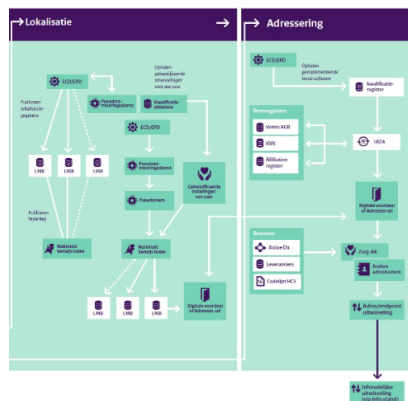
Lokalisatie

Adressering

ECD/EPD

Ophalen gecomprimeerde naw/software

Inschrijvings-register

Ophalen zelfvoorzienende ontvangkanalen voor een zorg

Publiceren inhoudsindex

Pseudonimiseringdienst

Inschrijvings-databases

Bronregisters

Vektis AGB

KVK

Afiliation register

IRA

ECD/EPD

Pseudonimiseringdienst

Zorgaanbieder

Transformator

Geautoriseerde instellingen

Digitale voordeur of Adresservet

Bronnen

ActiveDir

Leveranciers

Codelijst HCS

Zorg-AB

Andere adresboeken

LINK

LINK

LINK

Publiceren

Nationale Verwijs Index

Nationale Verwijs Index

Adres/endpoint uitwisseling

LINK

LINK

LINK

Digitale voordeur of Adresservet

Gezondheids uitwisseling (via infra-stapel)